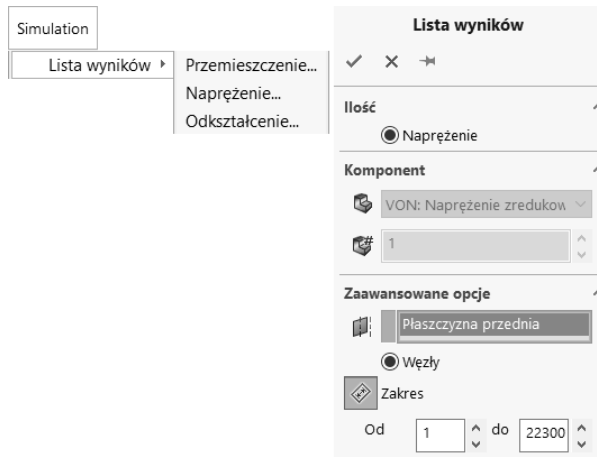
Simulation

Lista wyników ▸ Przemieszczenie...
Naprężenie...
Odkształcenie...

Lista wyników

✓ ✕ ⇥

Ilość

Naprężenie

Komponent

VON: Naprężenie zredukow

1

Zaawansowane opcje

Płaszczyzna przednia

Węzły

Zakres

Od 1 do 22300